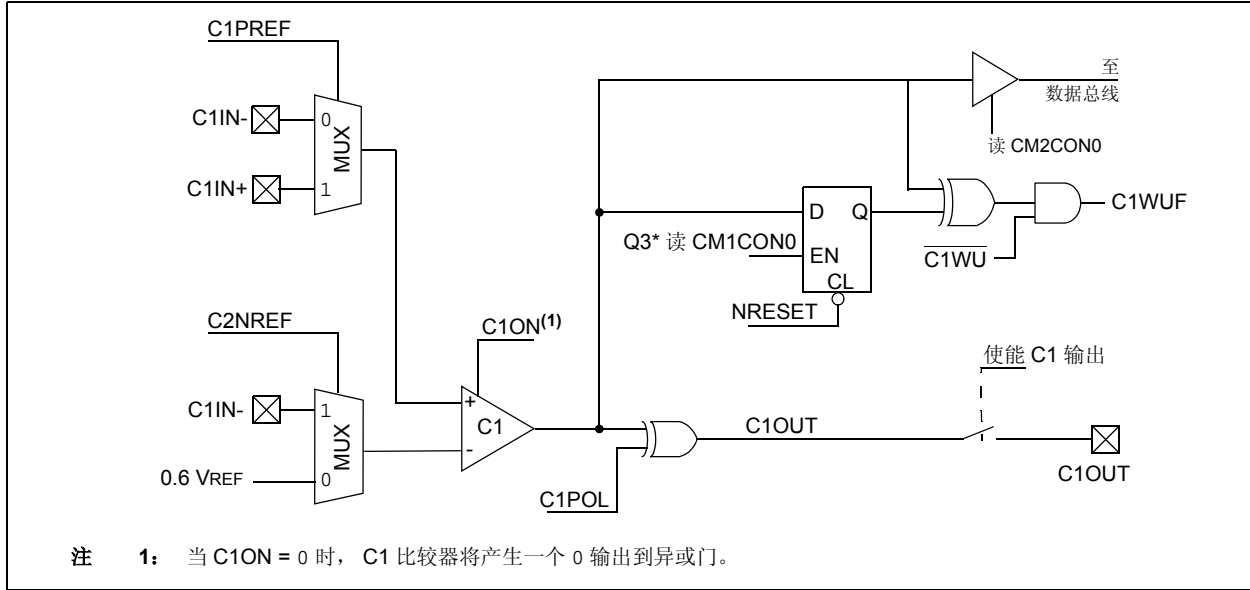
C1PREF

C1IN-

0

MUX

C1IN+

1

至
数据总线

读 CM2CON0

D Q

Q3* 读 CM1CON0

EN

CL

C1WUF

$\overline{C1WU}$

NRESET

C2NREF

C1ON$^{(1)}$

使能 C1 输出

C1IN-

1

MUX

+

C1

-

C1OUT

C1OUT

0.6 VREF

0

C1POL

注 1： 当 C1ON = 0 时， C1 比较器将产生一个 0 输出到异或门。